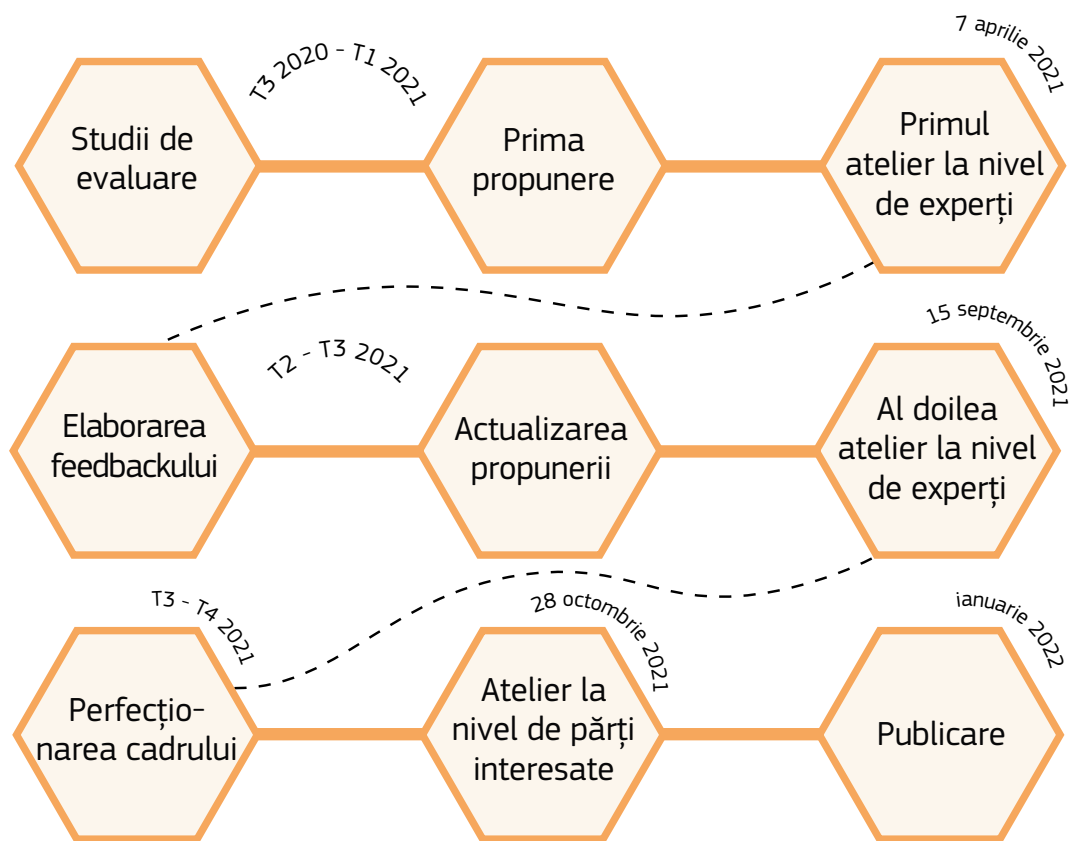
T3 2020 - T1 2021

7 aprilie 2021

Studii de evaluare

Prima propunere

Primul atelier la nivel de experți

T2 - T3 2021

15 septembrie 2021

Elaborarea feedbackului

Actualizarea propunerii

Al doilea atelier la nivel de experți

T3 - T4 2021

28 octombrie 2021

ianuarie 2022

Perfecționarea cadrului

Atelier la nivel de părți interesate

Publicare